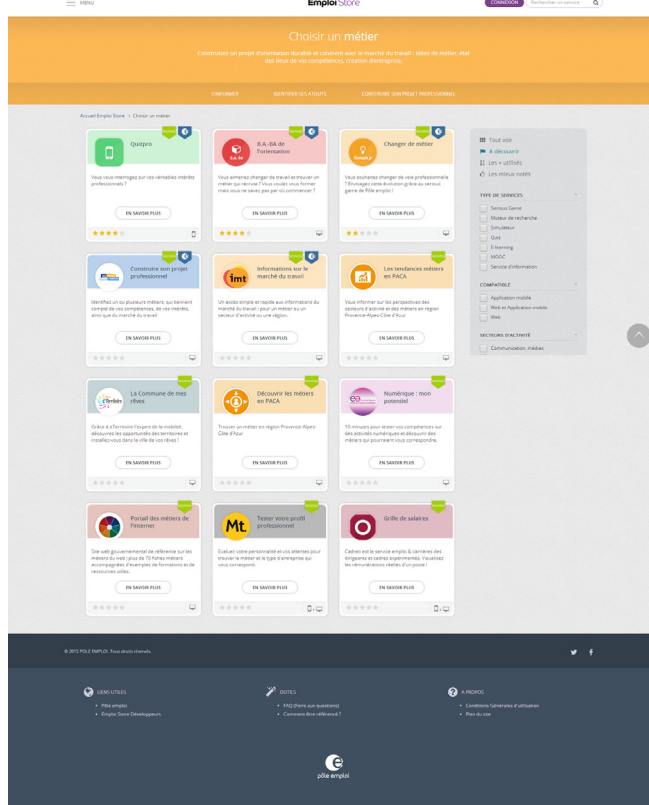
MENU

Emploi Store

CONNEXION

Rechercher un service

Choisir un métier

Construisez un projet d'orientation durable et cohérent avec le marché du travail : idées de métier, état des lieux de vos compétences, création d'entreprise.

S'INFORMER

IDENTIFIER SES ATOUTS

CONSTRUIRE SON PROJET PROFESSIONNEL

Accueil Emploi Store > Choisir un métier

Quipro

Vous vous interrogez sur vos véritables intérêts professionnels ?

EN SAVOIR PLUS

B.A.-BA de l'orientation

Vous aimeriez changer de travail et recruter un métier qui recrute ? Vous voulez vous former mais vous ne savez pas par où commencer ?

EN SAVOIR PLUS

Changer de métier

Vous souhaitez changer de voie professionnelle ? Envisagez cette évolution grâce au serious game de Pôle emploi !

EN SAVOIR PLUS

Construire son projet professionnel

Identifiez un ou plusieurs métiers, qui tiennent compte de vos compétences, de vos intérêts, ainsi que du marché du travail

EN SAVOIR PLUS

Informations sur le marché du travail

Un accès simple et rapide aux informations du marché du travail pour un métier ou un secteur d'activité ou une région.

EN SAVOIR PLUS

Les tendances métiers en PACA

Vous informer sur les perspectives des secteurs d'activité et des métiers en région Provence-Alpes/Côte d'Azur

EN SAVOIR PLUS

La Commune de mes rêves

Grâce à eTerritoire l'expert de la mobilité, découvrez les opportunités des territoires et installez-vous dans la ville de vos rêves !

EN SAVOIR PLUS

Découvrir les métiers en PACA

Trouver un métier en région Provence-Alpes-Côte d'Azur

EN SAVOIR PLUS

Numérique : mon potentiel

10 minutes pour tester vos compétences sur des activités numériques et découvrir des métiers qui pourraient vous correspondre.

EN SAVOIR PLUS

Portail des métiers de l'internet

Site web gouvernemental de référence sur les métiers du web : plus de 70 fiches métiers accompagnées d'exemples de formations et de ressources utiles.

EN SAVOIR PLUS

Tester votre profil professionnel

Evaluez votre personnalité et vos attentes pour trouver le métier et le type d'entreprise qui vous correspond.

EN SAVOIR PLUS

Grille de salaires

Cadres est le service emploi & carrières des dirigeants et cadres expérimentés. Visualisez les rémunérations réelles d'un poste !

EN SAVOIR PLUS

Tout voir
À découvrir
Les + utilisés
Les mieux notés

TYPE DE SERVICES
Serious Game
Moteur de recherche
Simulateur
Quiz
E-learning
MOOC
Service d'information

COMPATIBLE
Application mobile
Web et Application mobile
Web

SECTEURS D'ACTIVITÉ
Communication, médias

© 2015 PÔLE EMPLOI. Tous droits réservés.

LIENS UTILES
Pôle emploi
Emploi Store Développeurs

OUTILS
FAQ (Foire aux questions)
Comment être référencé ?

A PROPOS
Conditions Générales d'utilisation
Plan du site

pôle emploi